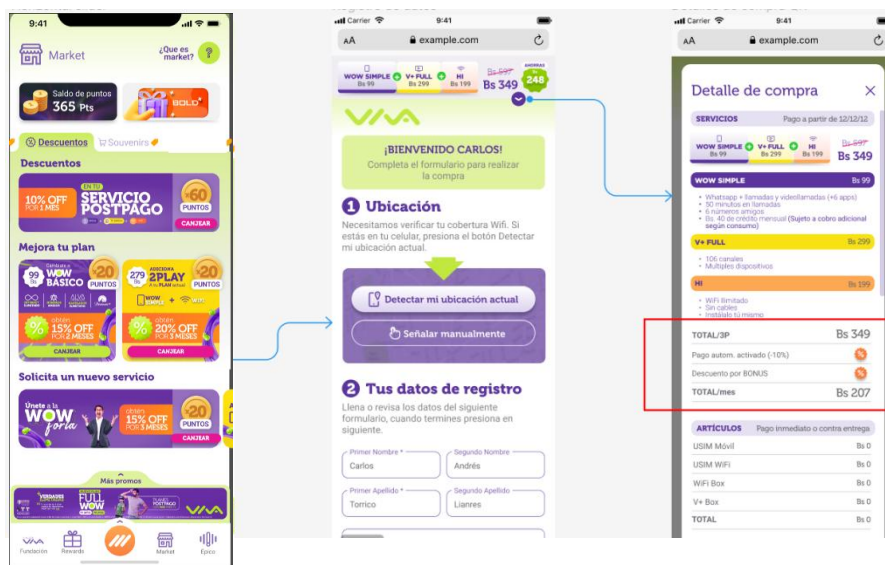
9:41

Market

¿Que es market?

Saldo de puntos
365 Pts

GOLD

Descuentos

Souvenirs

Descuentos

10% OFF POR 1 MES

SERVICIO POSTPAGO

+60 PUNTOS

CANJEAR

Mejora tu plan

99 Bs

WOW BÁSICO

+20 PUNTOS

obtén 15% OFF POR 2 MESES

CANJEAR

279 Bs

ADICIONA 2PLAY

WOW SIMPLE + WiFi

+20 PUNTOS

obtén 20% OFF POR 3 MESES

CANJEAR

Solicita un nuevo servicio

Únete a la WOW forla

obtén 15% OFF POR 3 MESES

+20 PUNTOS

CANJEAR

Más promos

FULL WOW

VIVA

Fundación

Rewards

Market

Épico

Carrier 9:41

AA example.com

WOW SIMPLE Bs 99

V+ FULL Bs 299

HI Bs 199

Bs 597

Bs 349

AHORRAS 248

VIVA

¡BIENVENIDO CARLOS!

Completa el formulario para realizar la compra

1 Ubicación

Necesitamos verificar tu cobertura Wifi. Si estás en tu celular, presiona el botón Detectar mi ubicación actual.

Detectar mi ubicación actual

Señalar manualmente

2 Tus datos de registro

Llena o revisa los datos del siguiente formulario, cuando termines presiona en siguiente.

Primer Nombre *
Carlos

Segundo Nombre
Andrés

Primer Apellido *
Torrico

Segundo Apellido
Lianres

Carrier 9:41

AA example.com

Detalle de compra

SERVICIOS Pago a partir de 12/12/12

WOW SIMPLE Bs 99

V+ FULL Bs 299

HI Bs 199

Bs 597

Bs 349

WOW SIMPLE Bs 99

Whatsapp + llamadas y videollamadas (+6 apps)
30 minutos en llamadas
6 números amigos
Bs. 40 de crédito mensual (Sujeto a cobro adicional según consumo)

V+ FULL Bs 299

106 canales
Multiples dispositivos

HI Bs 199

WiFi ilimitado
Sin cables
Instálalo tú mismo

TOTAL/3P Bs 349

Pago autom. activado (-10%)

Descuento por BONUS

TOTAL/mes Bs 207

ARTÍCULOS Pago inmediato o contra entrega

USIM Móvil Bs 0

USIM WiFi Bs 0

WiFi Box Bs 0

V+ Box Bs 0

TOTAL Bs 0